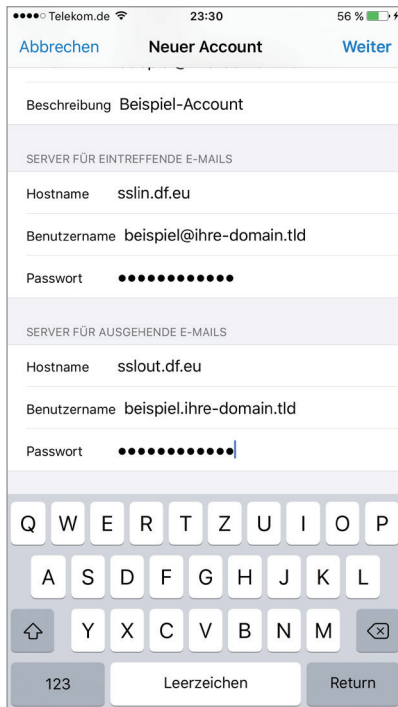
●●●●○ Telekom.de 23:30 56 %

Abbrechen Neuer Account Weiter

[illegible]

Beschreibung Beispiel-Account

SERVER FÜR EINTREFFENDE E-MAILS

Hostname sslin.df.eu

Benutzername beispiel@ihre-domain.tld

Passwort ●●●●●●●●●●●●

SERVER FÜR AUSGEHENDE E-MAILS

Hostname sslout.df.eu

Benutzername beispiel.ihre-domain.tld

Passwort ●●●●●●●●●●●●

Q W E R T Z U I O P
A S D F G H J K L
Y X C V B N M
123 Leerzeichen Return